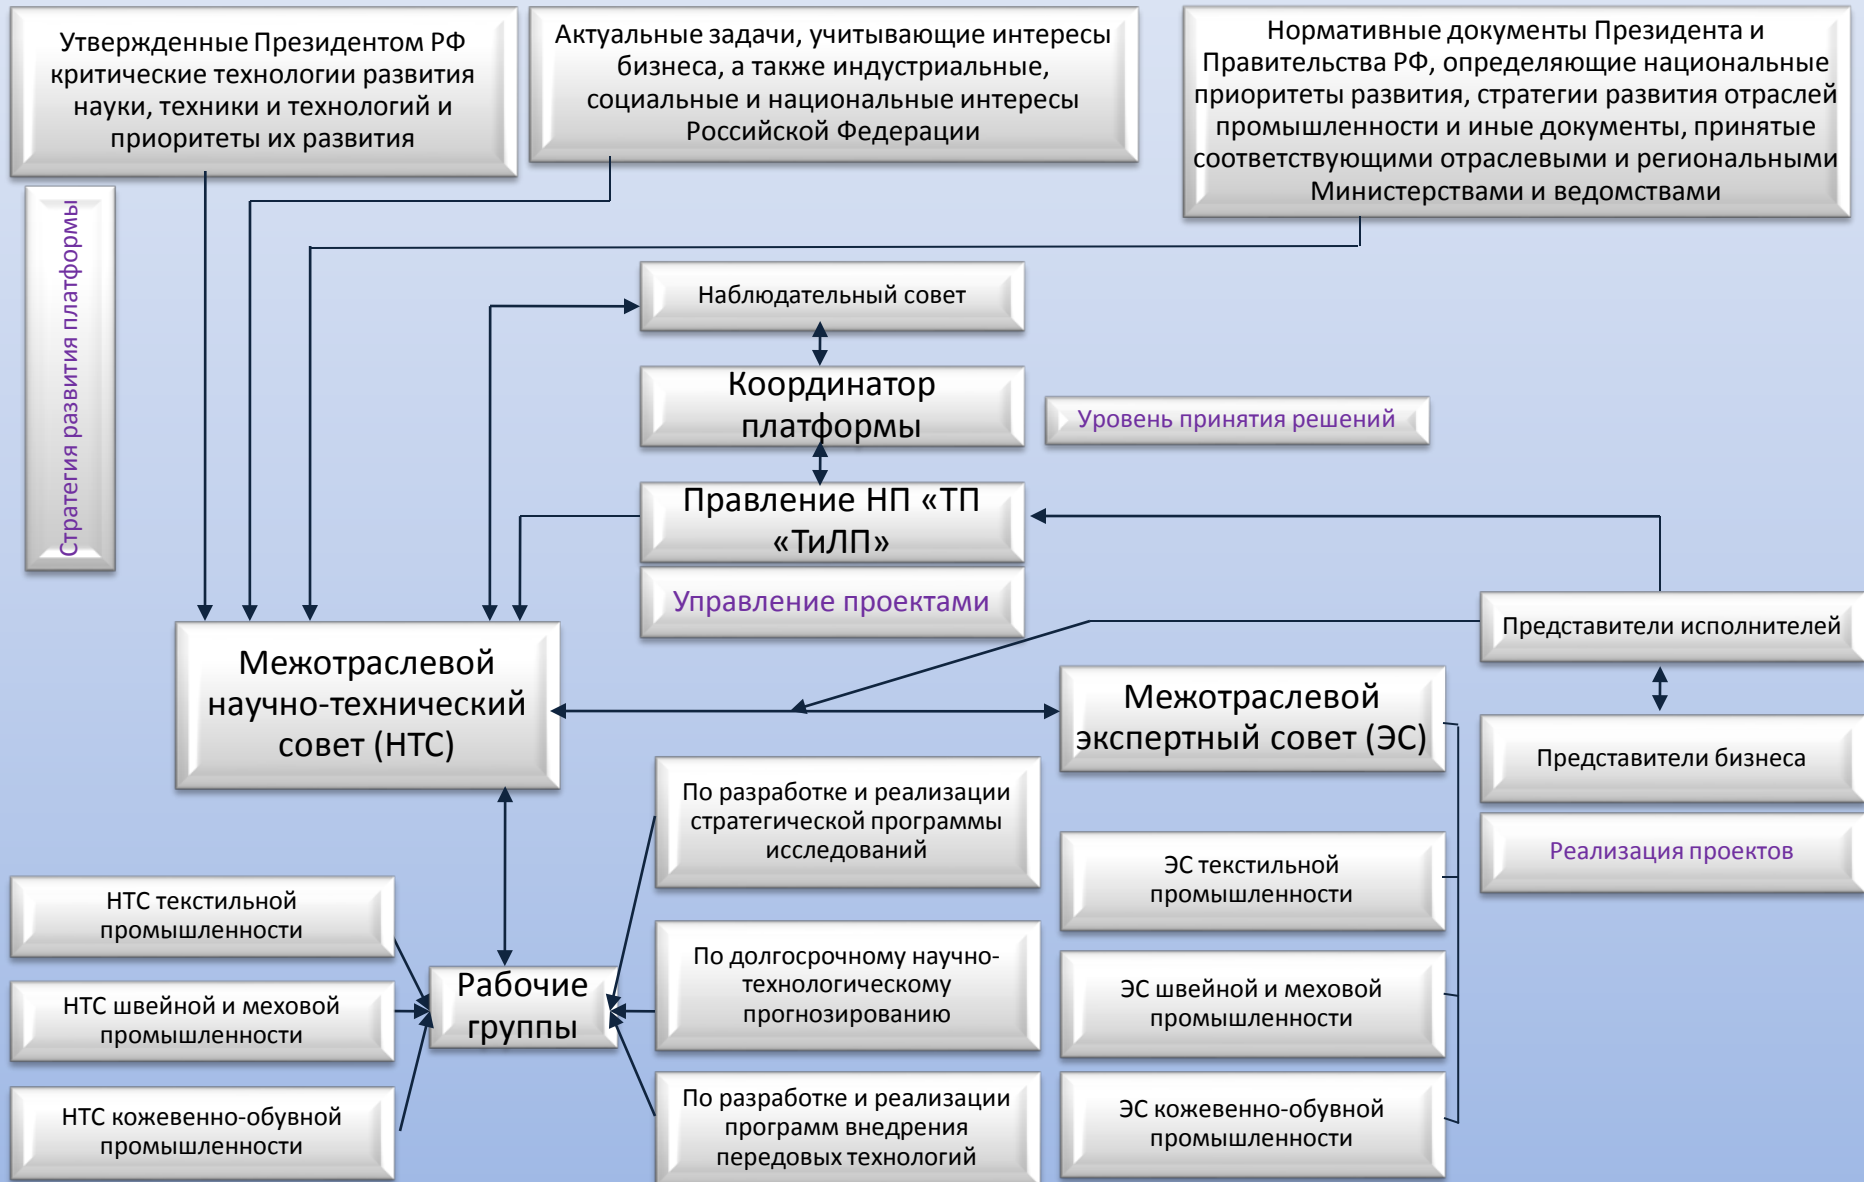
Утвержденные Президентом РФ критические технологии развития науки, техники и технологий и приоритеты их развития

Актуальные задачи, учитывающие интересы бизнеса, а также индустриальные, социальные и национальные интересы Российской Федерации

Нормативные документы Президента и Правительства РФ, определяющие национальные приоритеты развития, стратегии развития отраслей промышленности и иные документы, принятые соответствующими отраслевыми и региональными Министерствами и ведомствами

Стратегия развития платформы

Наблюдательный совет

Координатор платформы

Уровень принятия решений

Правление НП «ТП «ТиЛП»

Управление проектами

Представители исполнителей

Межотраслевой научно-технический совет (НТС)

Межотраслевой экспертный совет (ЭС)

Представители бизнеса

Реализация проектов

По разработке и реализации стратегической программы исследований

ЭС текстильной промышленности

НТС текстильной промышленности

Рабочие группы

По долгосрочному научно-технологическому прогнозированию

ЭС швейной и меховой промышленности

НТС швейной и меховой промышленности

НТС кожевенно-обувной промышленности

По разработке и реализации программ внедрения передовых технологий

ЭС кожевенно-обувной промышленности